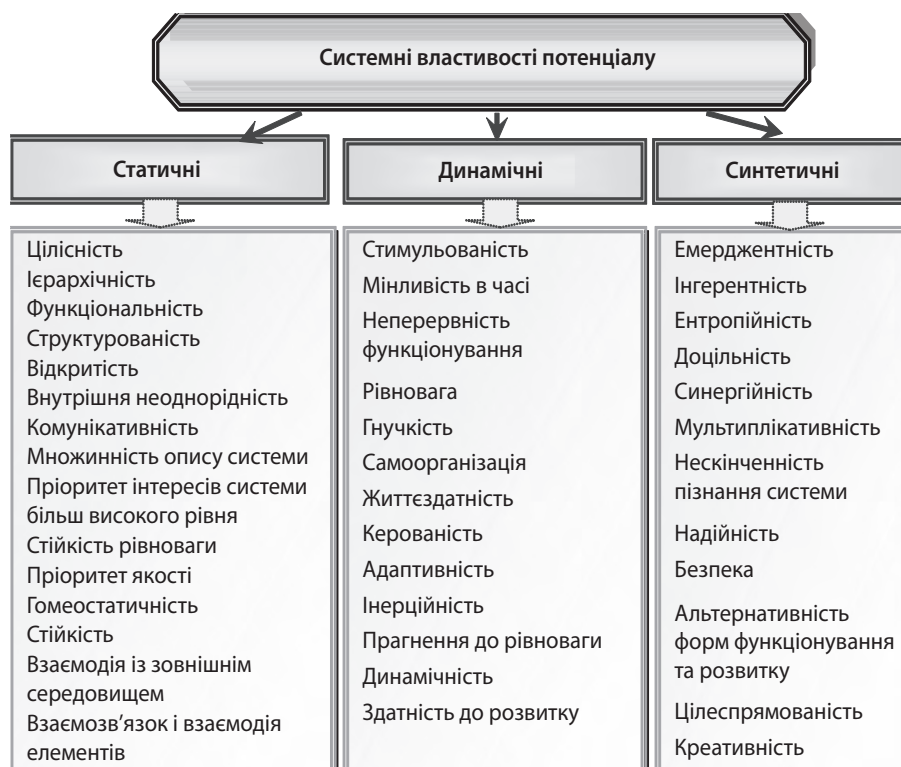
Системні властивості потенціалу

Статичні

Цілісність
Ієрархічність
Функціональність
Структурованість
Відкритість
Внутрішня неоднорідність
Комунікативність
Множинність опису системи
Пріоритет інтересів системи більш високого рівня
Стійкість рівноваги
Пріоритет якості
Гомеостатичність
Стійкість
Взаємодія із зовнішнім середовищем
Взаємозв'язок і взаємодія елементів

Динамічні

Стимульованість
Мінливість в часі
Неперервність функціонування
Рівновага
Гнучкість
Самоорганізація
Життєздатність
Керованість
Адаптивність
Інерційність
Прагнення до рівноваги
Динамічність
Здатність до розвитку

Синтетичні

Емерджентність
Інгерентність
Ентропійність
Доцільність
Синергійність
Мультиплікативність
Нескінченність пізнання системи
Надійність
Безпека
Альтернативність форм функціонування та розвитку
Цілеспрямованість
Креативність